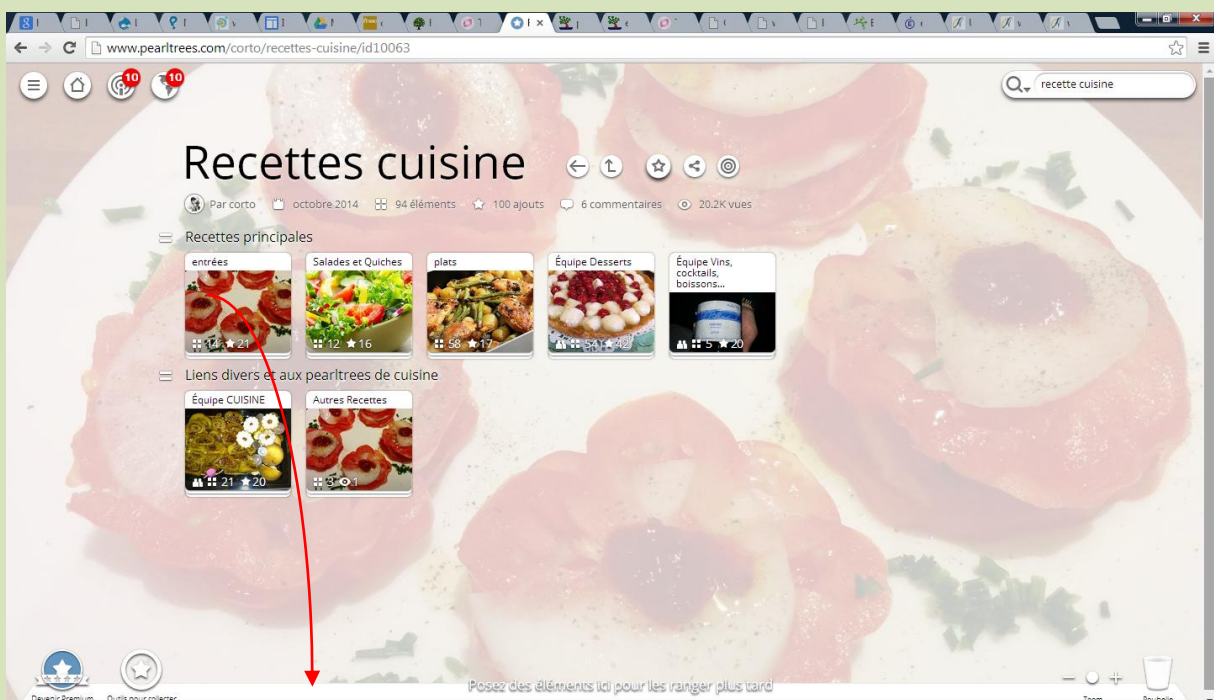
www.pearltrees.com/corto/recettes-cuisine/id10063

10 10

recette cuisine

Recettes cuisine

Par corto octobre 2014 94 éléments 100 ajouts 6 commentaires 20.2K vues

Recettes principales

entrées 14 21

Salades et Quiches 12 16

plats 58 17

Équipe Desserts 34 42

Équipe Vins, cocktails, boissons... 5 20

Liens divers et aux pearltrees de cuisine

Équipe CUISINE 21 20

Autres Recettes 3 1

Devenir Premium Outils pour collecter

Posez des éléments ici pour les ranger plus tard

Zoom Poubelle